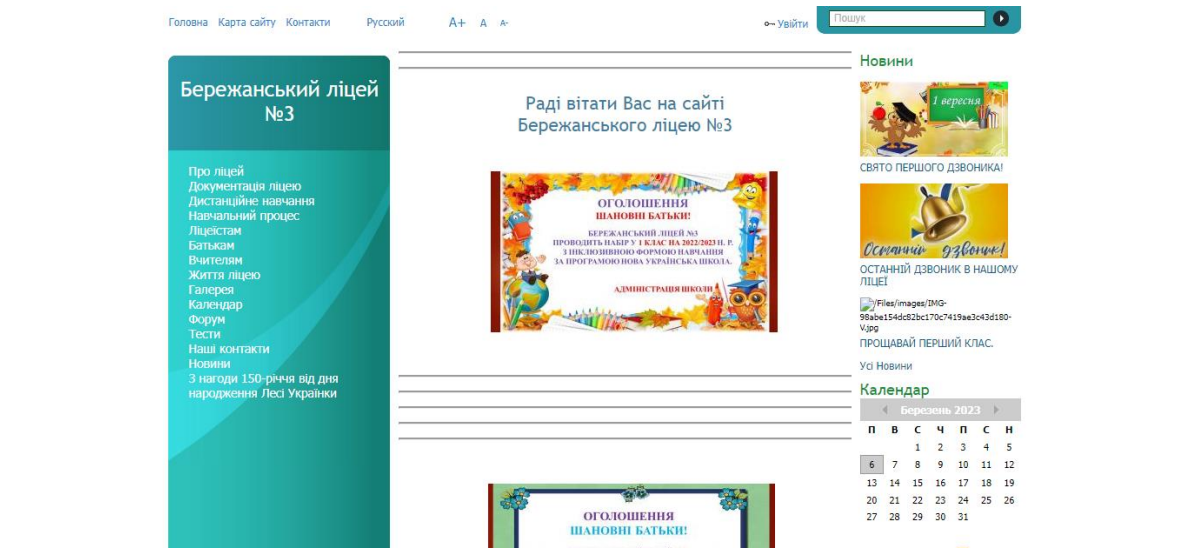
Головна Карта сайту Контакти Русский A+ A A- Увійти Пошук

Бережанський ліцей №3

Про ліцей
Документація ліцею
Дистанційне навчання
Навчальний процес
Ліцеїстам
Батькам
Вчителям
Життя ліцею
Галерея
Календар
Форум
Тести
Наші контакти
Новини
З нагоди 150-річчя від дня народження Лесі Українки

Раді вітати Вас на сайті Бережанського ліцею №3

ОГОЛОШЕННЯ
ШАНОВНІ БАТЬКИ!
БЕРЕЖАНСЬКИЙ ЛІЦЕЙ №3 ПРОВОДИТЬ НАБІР У 1 КЛАС НА 2022/2023 Н. Р. З ІНКЛЮЗИВНОЮ ФОРМОЮ НАВЧАННЯ ЗА ПРОГРАМОЮ НОВА УКРАЇНСЬКА ШКОЛА.
АДМІНІСТРАЦІЯ ШКОЛИ

ОГОЛОШЕННЯ
ШАНОВНІ БАТЬКИ!

Новини

1 вересня
СВЯТО ПЕРШОГО ДЗВОНИКА!

Останній дзвоник
ОСТАННІЙ ДЗВОНИК В НАШОМУ ЛІЦЕЇ

Files/images/IMG-98abe154dc82bc170c7419ae3c43d180-V.jpg
ПРОЩАВАЙ ПЕРШИЙ КЛАС.

Усі Новини

Календар

Березень 2023

| П | В | С | Ч | П | С | Н |
|---|---|---|---|---|---|---|
| | | 1 | 2 | 3 | 4 | 5 |
| 6 | 7 | 8 | 9 | 10 | 11 | 12 |
| 13 | 14 | 15 | 16 | 17 | 18 | 19 |
| 20 | 21 | 22 | 23 | 24 | 25 | 26 |
| 27 | 28 | 29 | 30 | 31 | | |